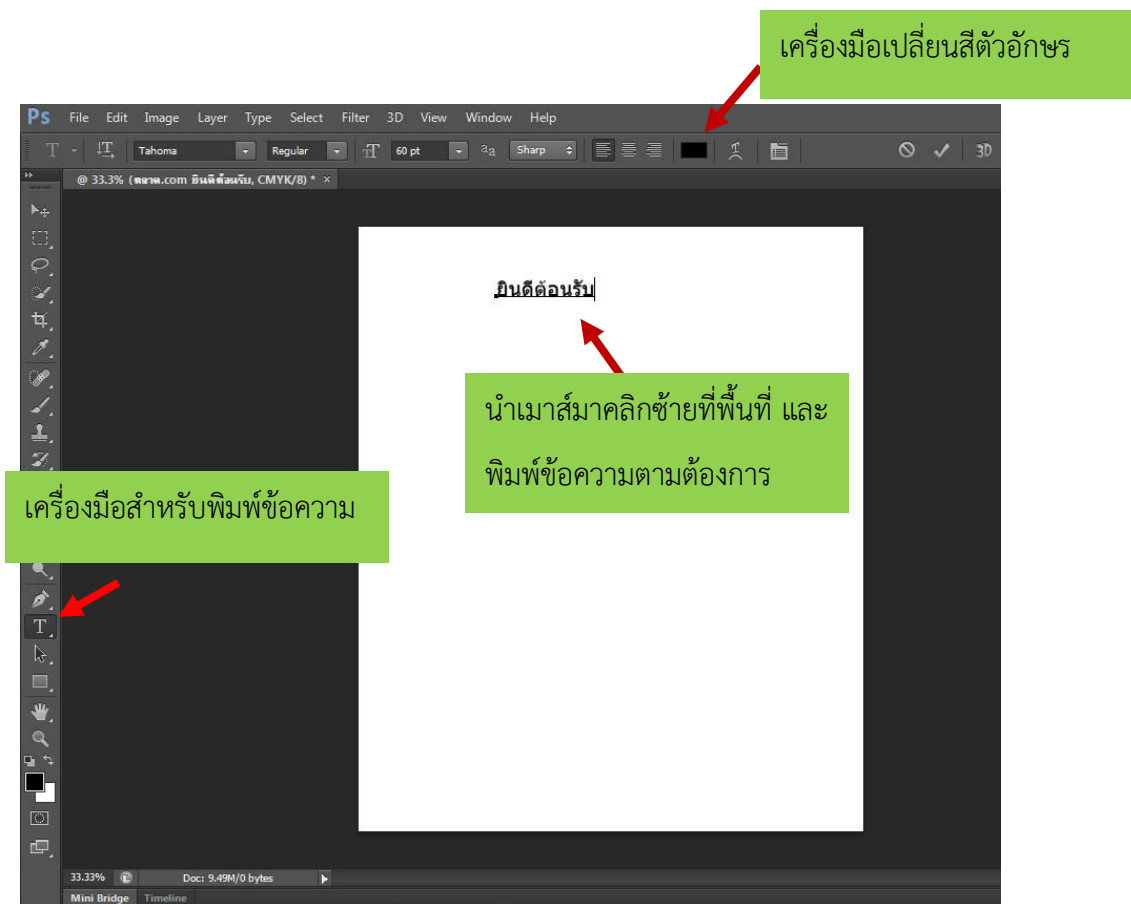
เครื่องมือเปลี่ยนสีตัวอักษร

Ps File Edit Image Layer Type Select Filter 3D View Window Help

Tahoma Regular 60 pt aa Sharp 3D

@ 33.3% (ตลาด.com ยินดีต้อนรับ, CMYK/8) * ×

ยินดีต้อนรับ

นำเมาส์มาคลิกซ้ายที่พื้นที่ และพิมพ์ข้อความตามต้องการ

เครื่องมือสำหรับพิมพ์ข้อความ

33.33% Doc: 9.49M/0 bytes

Mini Bridge Timeline